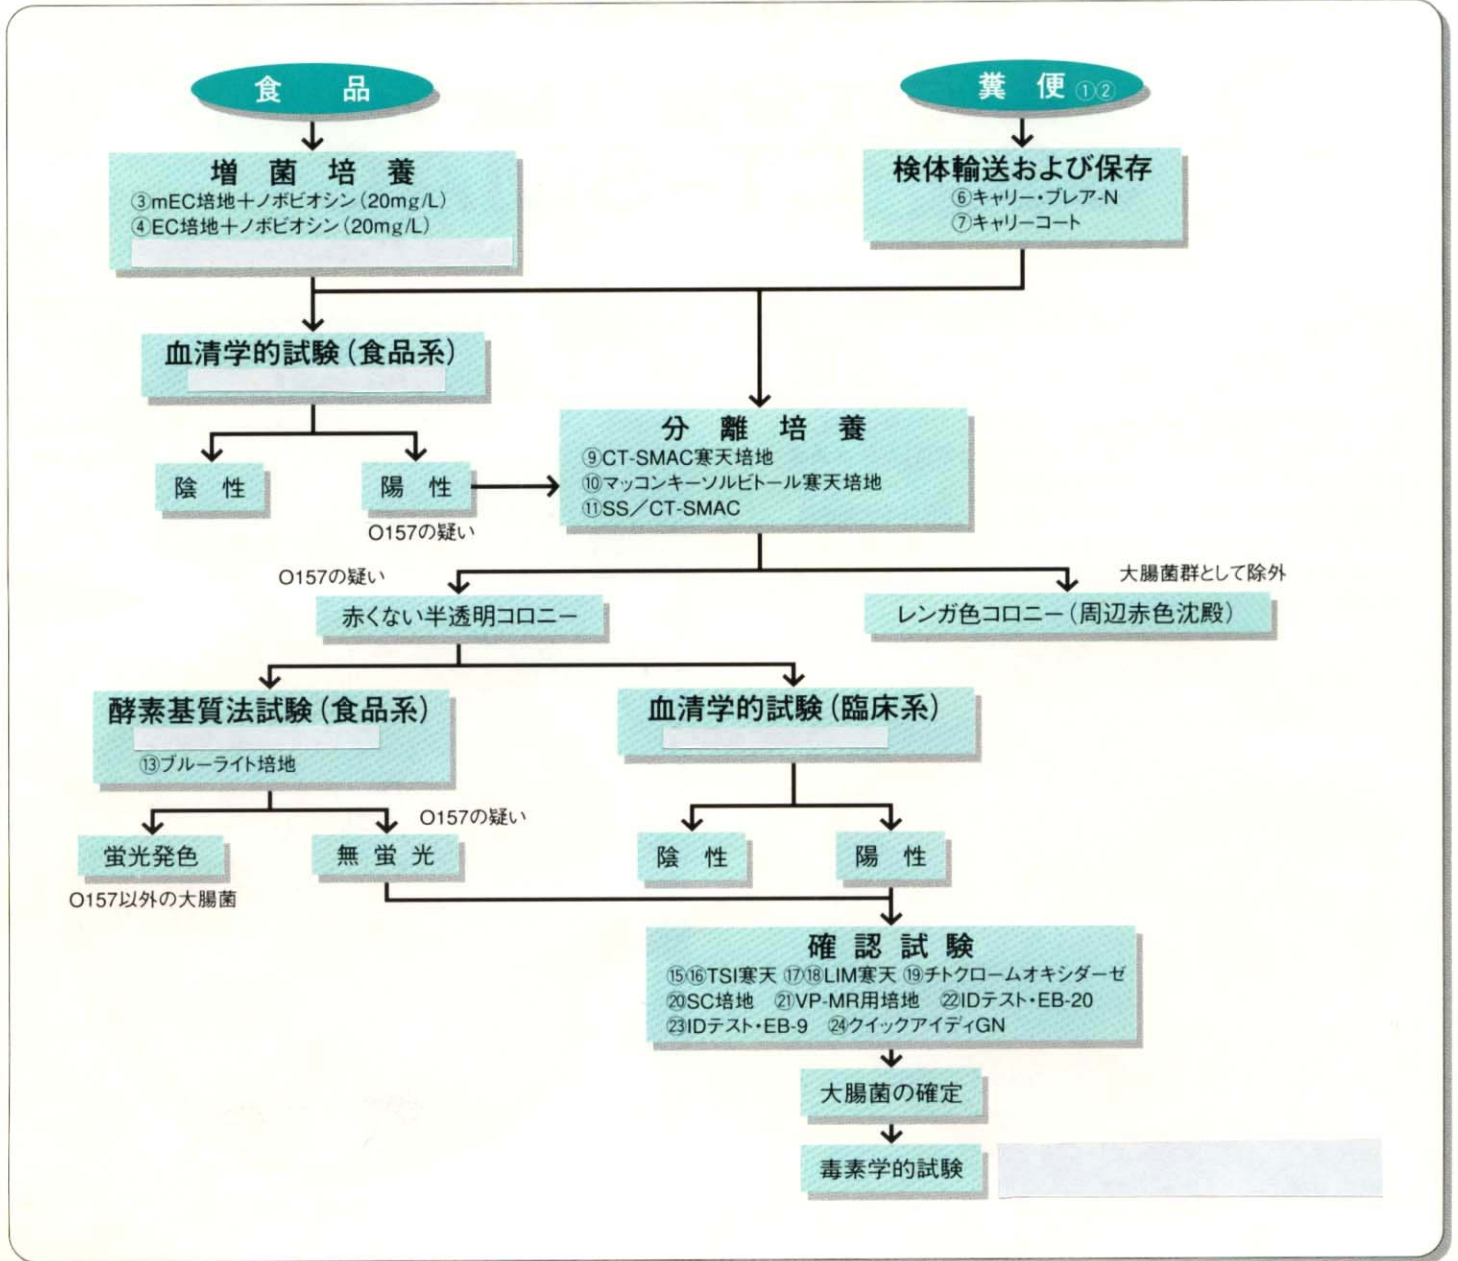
食　品

糞　便 ①②

増　菌　培　養
③mEC培地＋ノボビオシン（20mg/L）
④EC培地＋ノボビオシン（20mg/L）

検体輸送および保存
⑥キャリー・ブレアーN
⑦キャリーコート

血清学的試験（食品系）

陰　性

陽　性

O157の疑い

分　離　培　養
⑨CT-SMAC寒天培地
⑩マッコンキーソルビトール寒天培地
⑪SS／CT-SMAC

O157の疑い

赤くない半透明コロニー

大腸菌群として除外

レンガ色コロニー（周辺赤色沈殿）

酵素基質法試験（食品系）
⑬ブルーライト培地

血清学的試験（臨床系）

蛍光発色

O157以外の大腸菌

無　蛍　光

O157の疑い

陰　性

陽　性

確　認　試　験
⑮⑯TSI寒天 ⑰⑱LIM寒天 ⑲チトクロームオキシダーゼ
⑳SC培地 ㉑VP-MR用培地 ㉒IDテスト・EB-20
㉓IDテスト・EB-9 ㉔クイックアイディGN

大腸菌の確定

毒素学的試験